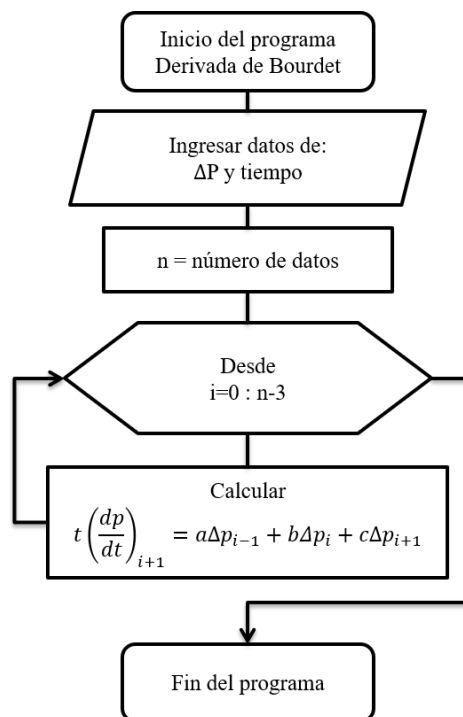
Inicio del programa
Derivada de Bourdet

Ingresar datos de:
ΔP y tiempo

n = número de datos

Desde
i=0 : n-3

Calcular
$t\left(\frac{dp}{dt}\right)_{i+1} = a\Delta p_{i-1} + b\Delta p_i + c\Delta p_{i+1}$

Fin del programa